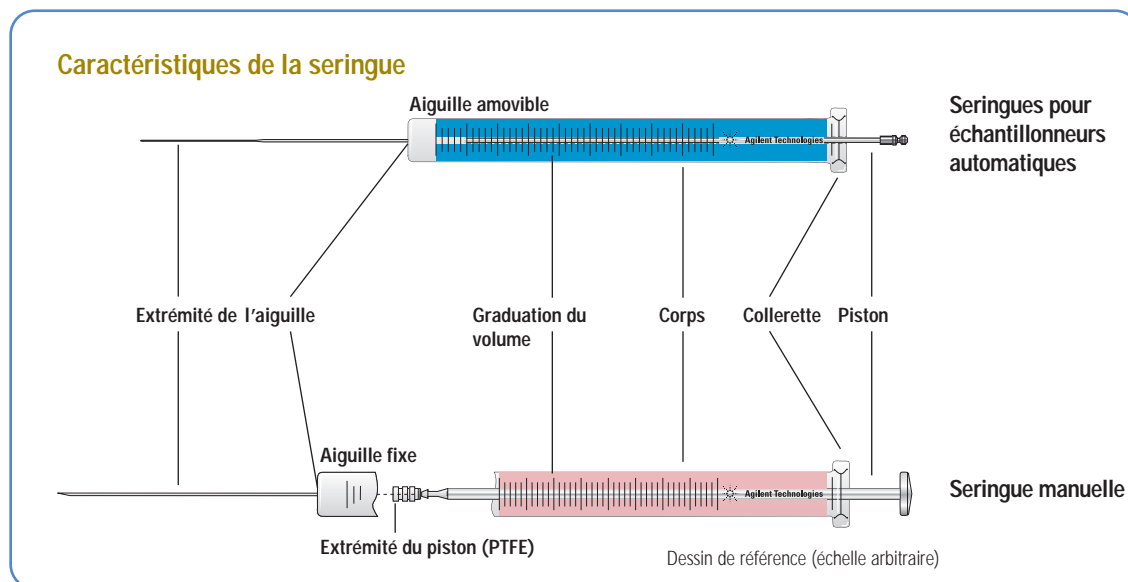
Caractéristiques de la seringue

Aiguille amovible

Agilent Technologies

Seringues pour échantillonneurs automatiques

Extrémité de l'aiguille

Graduation du volume

Corps

Collerette

Piston

Aiguille fixe

Agilent Technologies

Seringue manuelle

Extrémité du piston (PTFE)

Dessin de référence (échelle arbitraire)